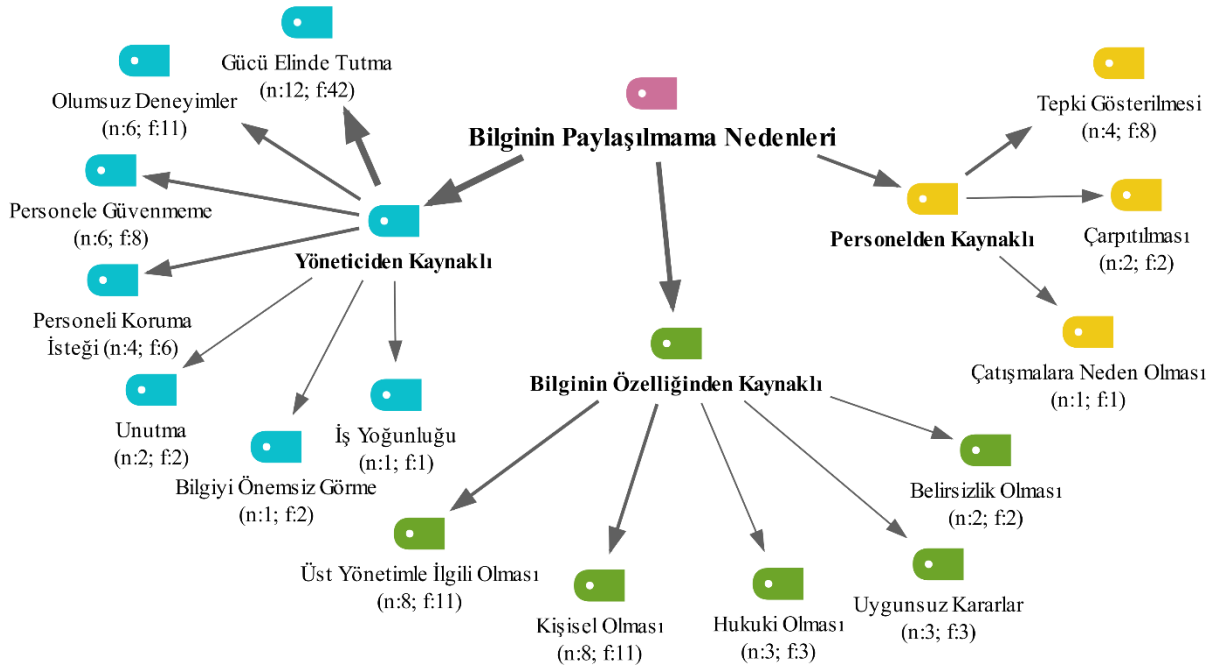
Bilginin Paylaşılmama Nedenleri

Yöneticiden Kaynaklı

Gücü Elinde Tutma
(n:12; f:42)

Olumsuz Deneyimler
(n:6; f:11)

Personele Güvenmeme
(n:6; f:8)

Personeli Koruma İsteği (n:4; f:6)

Unutma
(n:2; f:2)

Bilgiyi Önemsiz Görme
(n:1; f:2)

İş Yoğunluğu
(n:1; f:1)

Personelden Kaynaklı

Tepki Gösterilmesi
(n:4; f:8)

Çarpıtılması
(n:2; f:2)

Çatışmalara Neden Olması
(n:1; f:1)

Bilginin Özelliğinden Kaynaklı

Üst Yönetimle İlgili Olması
(n:8; f:11)

Kişisel Olması
(n:8; f:11)

Hukuki Olması
(n:3; f:3)

Uygunsuz Kararlar
(n:3; f:3)

Belirsizlik Olması
(n:2; f:2)